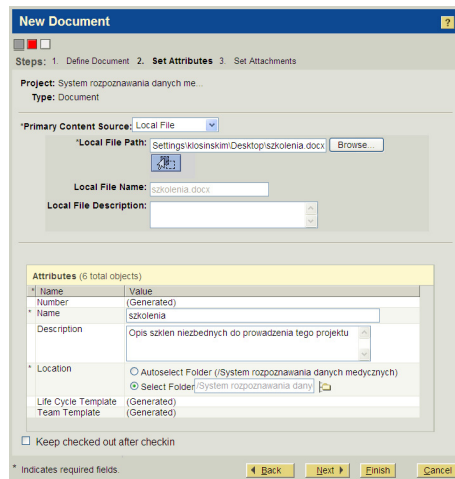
New Document

?

Steps: 1. Define Document 2. Set Attributes 3. Set Attachments

Project: System rozpoznawania danych me...
Type: Document

*Primary Content Source: Local File

*Local File Path: Settings\klosinskim\Desktop\szkolenia.docx Browse...

Local File Name: szkolenia.docx

Local File Description:

Attributes (6 total objects)

| * | Name | Value |
|---|---|---|
| | Number | (Generated) |
| * | Name | szkolenia |
| | Description | Opis szkleń niezbednych do prowadzenia tego projektu |
| * | Location | Autoselect Folder (/System rozpoznawania danych medycznych) Select Folder /System rozpoznawania dany |
| | Life Cycle Template | (Generated) |
| | Team Template | (Generated) |

Keep checked out after checkin

* Indicates required fields.

Back Next Finish Cancel